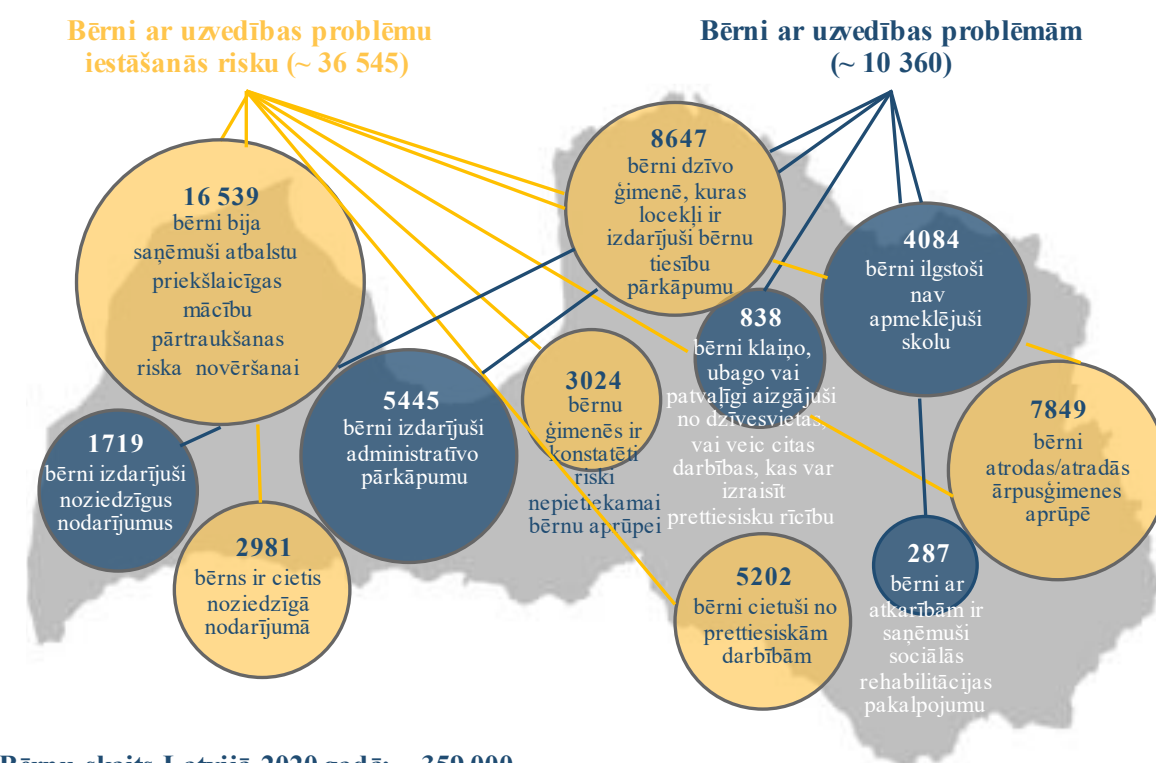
Bērni ar uzvedības problēmu iestāšanās risku (~ 36 545)

Bērni ar uzvedības problēmām (~ 10 360)

16 539
bērni bija saņēmuši atbalstu priekšlaicīgas mācību pārtraukšanas riska novēršanai

8647
bērni dzīvo ģimenē, kuras locekļi ir izdarījuši bērnu tiesību pārkāpumu

4084
bērni ilgstoši nav apmeklējuši skolu

838
bērni klaiņo, ubago vai patvaļīgi aizgājuši no dzīvesvietas, vai veic citas darbības, kas var izraisīt prettiesisku rīcību

5445
bērni izdarījuši administratīvo pārkāpumu

3024
bērnu ģimenēs ir konstatēti riski nepietiekamai bērnu aprūpei

7849
bērni atrodas/atradās ārpusģimenes aprūpē

1719
bērni izdarījuši noziedzīgus nodarījumus

2981
bērns ir cietis noziedzīgā nodarījumā

5202
bērni cietuši no prettiesiskām darbībām

287
bērni ar atkarībām ir saņēmuši sociālās rehabilitācijas pakalpojumu

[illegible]